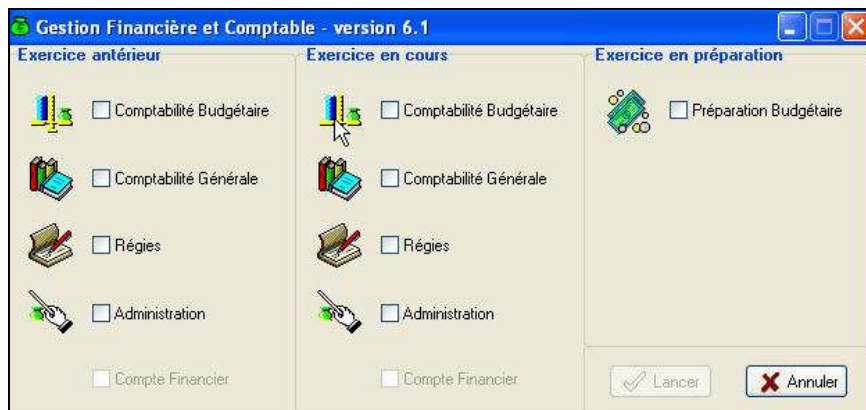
Gestion Financière et Comptable - version 6.1

Exercice antérieur

Comptabilité Budgétaire

Comptabilité Générale

Régies

Administration

Compte Financier

Exercice en cours

Comptabilité Budgétaire

Comptabilité Générale

Régies

Administration

Compte Financier

Exercice en préparation

Préparation Budgétaire

Lancer

Annuler